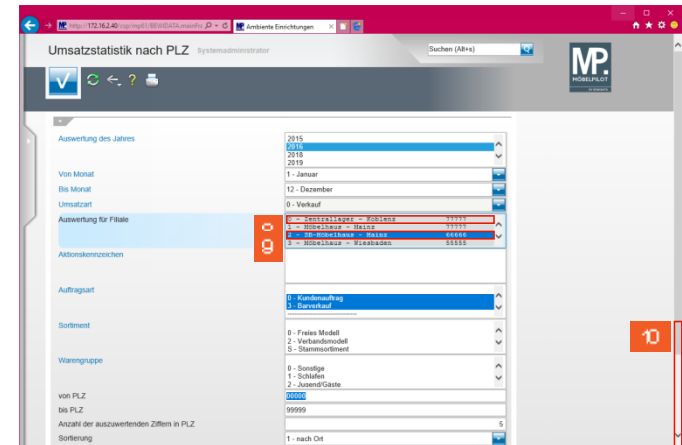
http://172.16.2.40/cgi/mp81/BSWIDATA.mainFra Ambiente Einrichtungen

Umsatzstatistik nach PLZ Systemadministrator

Suchen (Alt+s)

MP MÖBELPILOT

Auswertung des Jahres
2015
2016
2018
2019

Von Monat
1 - Januar

Bis Monat
12 - Dezember

Umsatzart
0 - Verkauf

Auswertung für Filiale
0 - Zentrallager - Koblenz 77777
1 - Möbelhaus - Mainz 77777
2 - SB-Möbelhaus - Mainz 66666
3 - Möbelhaus - Wiesbaden 55555

8
9

Aktionskennzeichen

Auftragsart
0 - Kundenauftrag
3 - Barverkauf

Sortiment
0 - Freies Modell
2 - Verbandsmodell
S - Stammsortiment

Warengruppe
0 - Sonstige
1 - Schlafen
2 - Jusend/Gäste

von PLZ
00000

bis PLZ
99999

Anzahl der auszuwertenden Ziffern in PLZ
5

Sortierung
1 - nach Ort

10